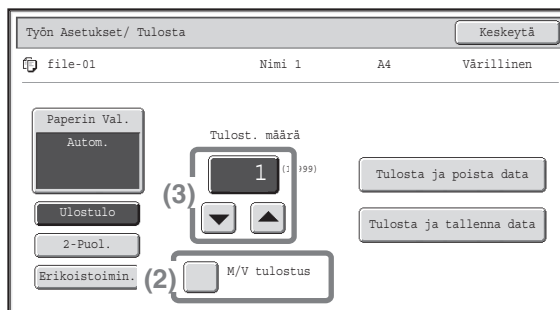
Työn Asetukset/ Tulosta

Keskeytä

file-01

Nimi 1

A4

Värillinen

Paperin Val.

Autom.

Ulostulo

2-Puol.

Erikoistoimin.

Tulost. määrä

1

(1-999)

(3)

(2)

M/V tulostus

Tulosta ja poista data

Tulosta ja tallenna data